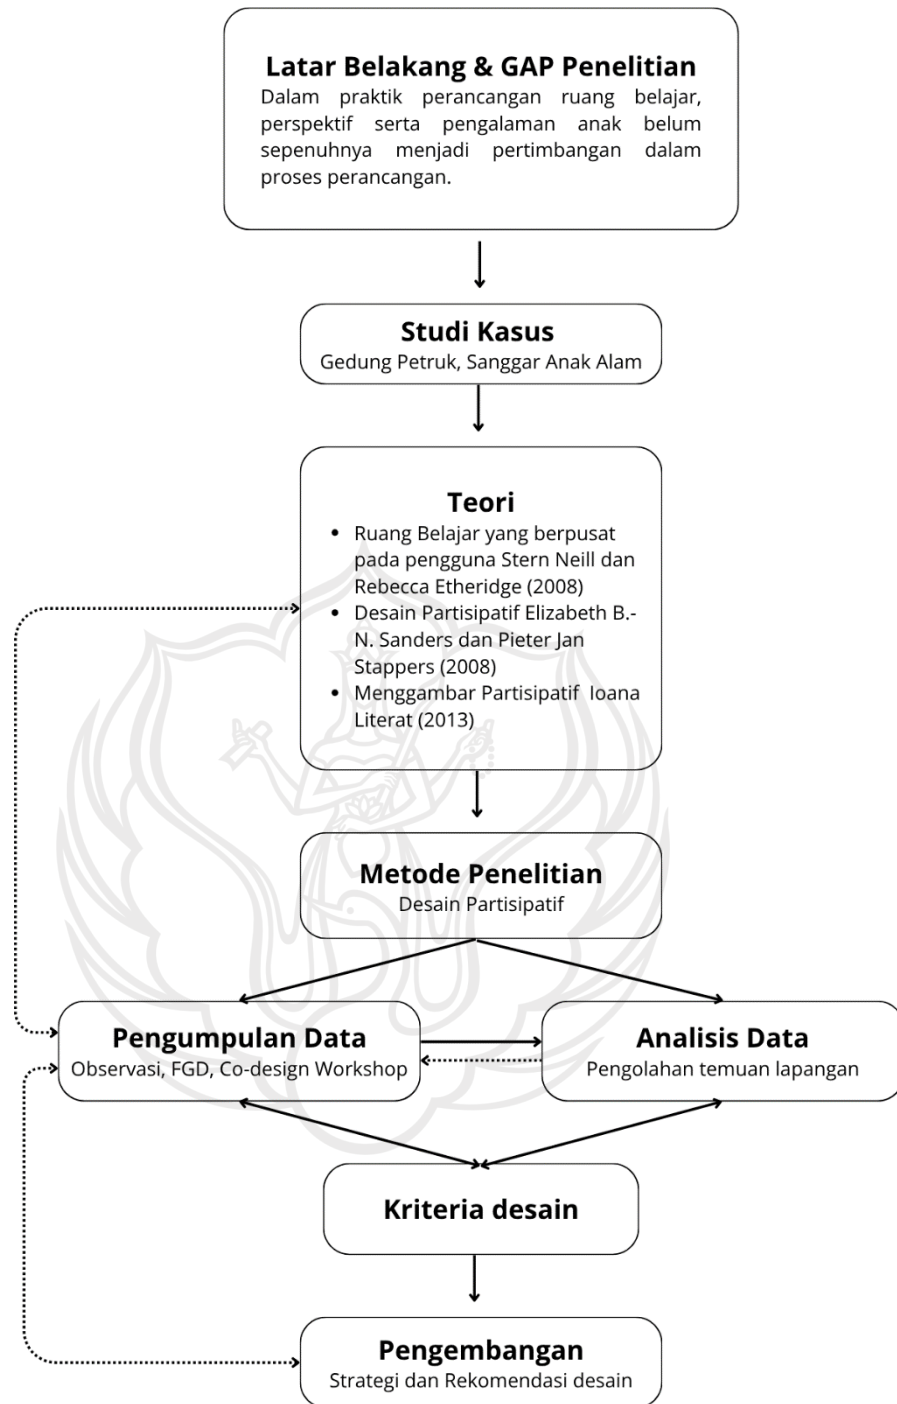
Latar Belakang & GAP Penelitian
Dalam praktik perancangan ruang belajar, perspektif serta pengalaman anak belum sepenuhnya menjadi pertimbangan dalam proses perancangan.

Studi Kasus
Gedung Petruk, Sanggar Anak Alam

Teori
• Ruang Belajar yang berpusat pada pengguna Stern Neill dan Rebecca Etheridge (2008)
• Desain Partisipatif Elizabeth B.-N. Sanders dan Pieter Jan Stappers (2008)
• Menggambar Partisipatif Ioana Literat (2013)

Metode Penelitian
Desain Partisipatif

Pengumpulan Data
Observasi, FGD, Co-design Workshop

Analisis Data
Pengolahan temuan lapangan

Kriteria desain

Pengembangan
Strategi dan Rekomendasi desain